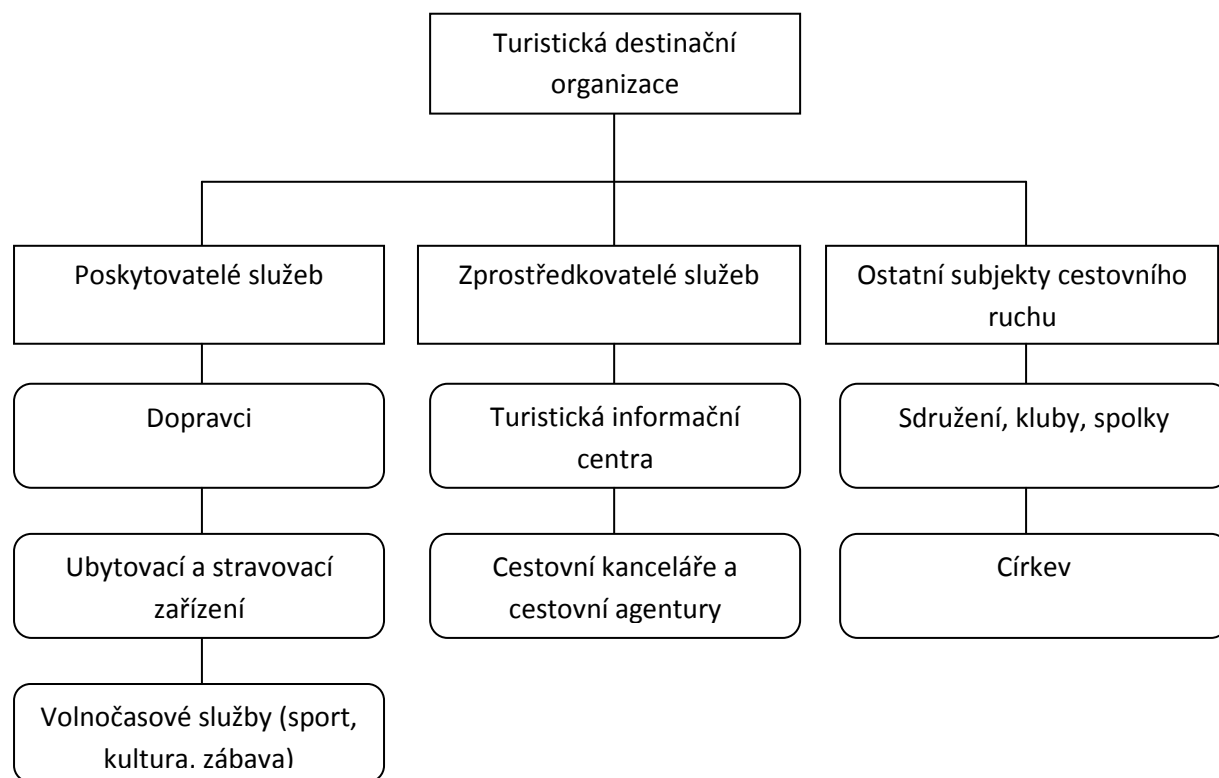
Turistická destinační organizace

Poskytovatelé služeb

Dopravci

Ubytovací a stravovací zařízení

Volnočasové služby (sport, kultura. zábava)

Zprostředkovatelé služeb

Turistická informační centra

Cestovní kanceláře a cestovní agentury

Ostatní subjekty cestovního ruchu

Sdružení, kluby, spolky

Církev